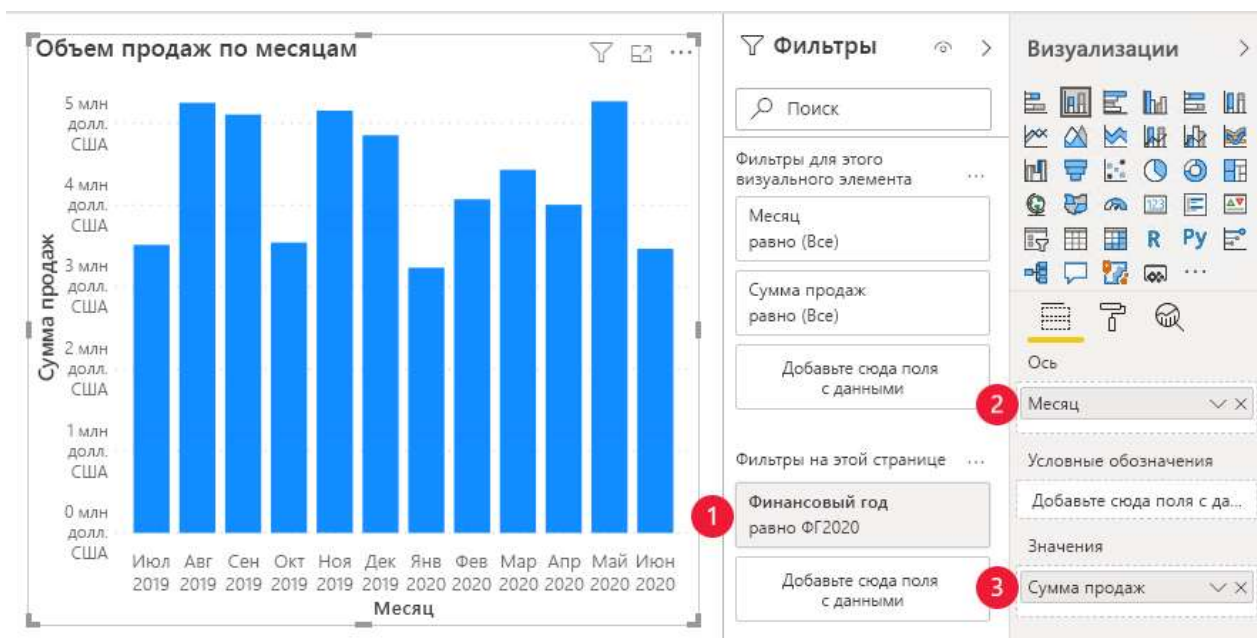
Объем продаж по месяцам

5 млн долл. США
4 млн долл. США
3 млн долл. США
2 млн долл. США
1 млн долл. США
0 млн долл. США

Сумма продаж

Июл 2019 Авг 2019 Сен 2019 Окт 2019 Ноя 2019 Дек 2019 Янв 2020 Фев 2020 Мар 2020 Апр 2020 Май 2020 Июн 2020

Месяц

Фильтры

Поиск

Фильтры для этого визуального элемента ...

Месяц
равно (Все)

Сумма продаж
равно (Все)

Добавьте сюда поля с данными

Фильтры на этой странице ...

1

Финансовый год
равно ФГ2020

Добавьте сюда поля с данными

Визуализации

R Py ...

Ось

2

Месяц

Условные обозначения

Добавьте сюда поля с да...

Значения

3

Сумма продаж